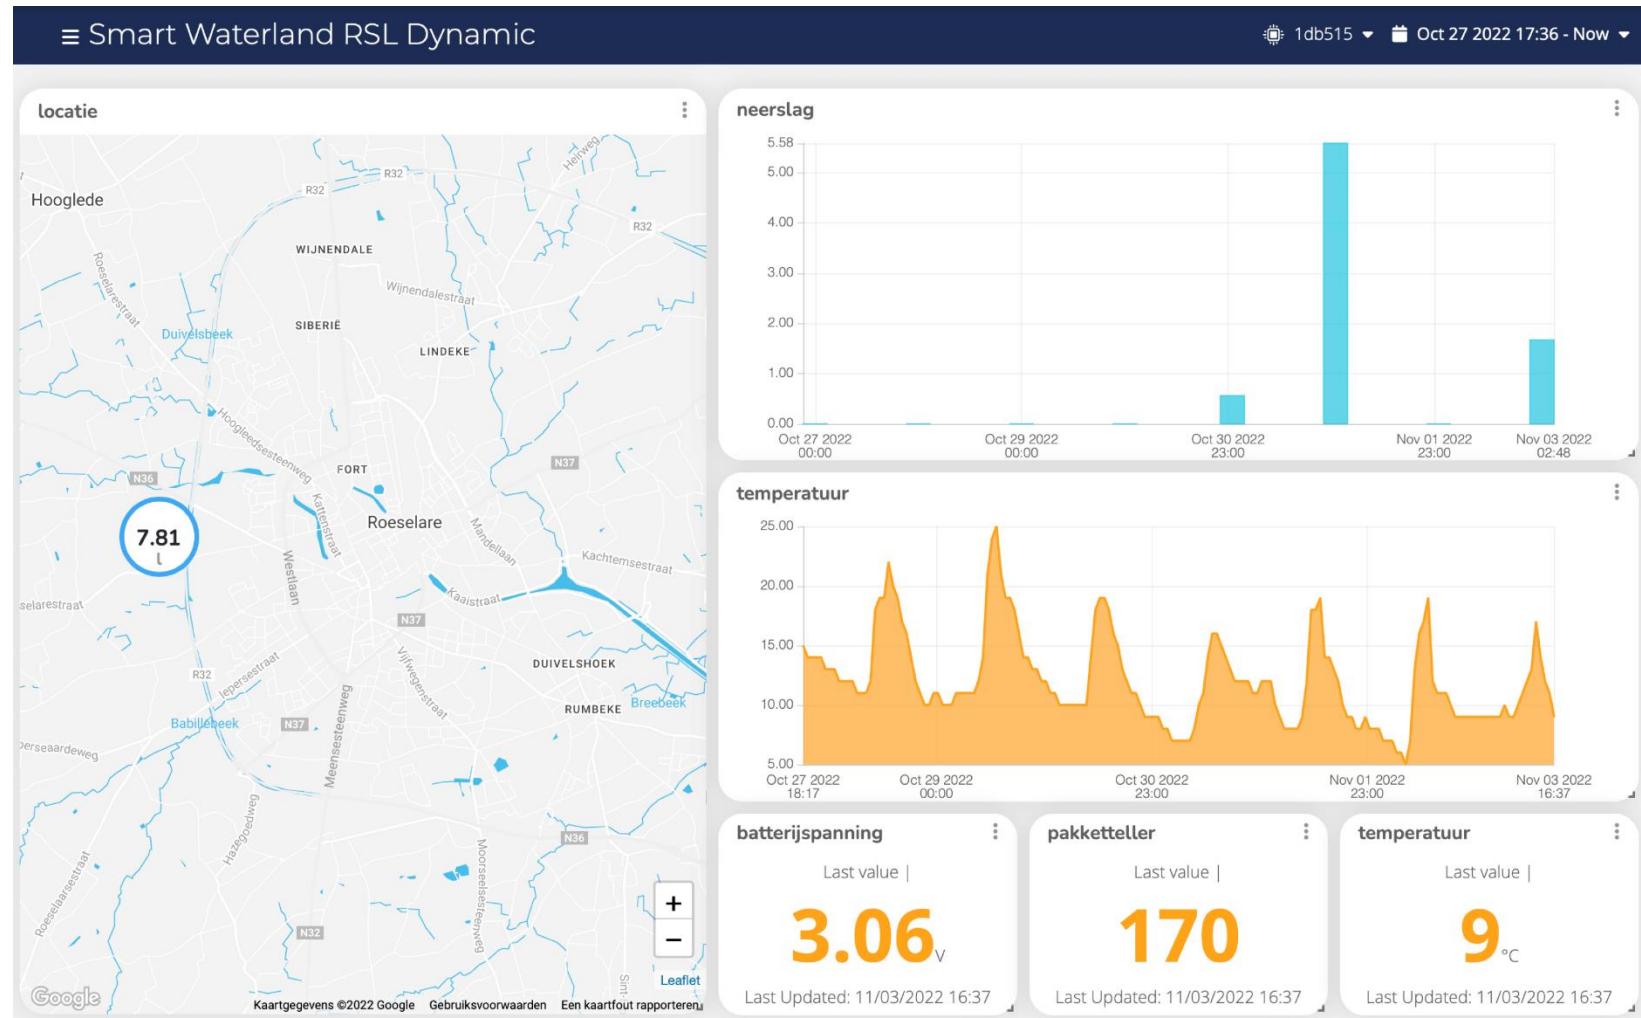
≡ Smart Waterland RSL Dynamic

1db515

Oct 27 2022 17:36 - Now

locatie

Hooglede
R32
R32
R32
Herweg
WIJNENDALE
Wijnendalestraat
Roeselarestraat
Duivelsbeek
SIBERIË
LINDEKE
Hoogledesesteenweg
N36
FORT
N37
7.81
Roeselare
Kattenstraat
Westlaan
Mandellaan
Kachtemsestraat
Kaaistraat
selarestraat
N37
R32
Iepersestraat
Vijfwegenstraat
DUIVELSHOEK
RUMBEKE
Breebeek
Babillebeek
N37
Meensesteenweg
erseaardeweg
Hazegoedweg
N36
Moorselesteenweg
Roeselaarsestraat
N32
+
−
Leaflet
Google
Kaartgegevens ©2022 Google Gebruiksvoorwaarden Een kaartfout rapporteren

neerslag

5.58
5.00
4.00
3.00
2.00
1.00
0.00
Oct 27 2022 00:00
Oct 29 2022 00:00
Oct 30 2022 23:00
Nov 01 2022 23:00
Nov 03 2022 02:48

temperatuur

25.00
20.00
15.00
10.00
5.00
Oct 27 2022 18:17
Oct 29 2022 00:00
Oct 30 2022 23:00
Nov 01 2022 23:00
Nov 03 2022 16:37

batterijspanning
Last value |
3.06 V
Last Updated: 11/03/2022 16:37

pakketteller
Last value |
170
Last Updated: 11/03/2022 16:37

temperatuur
Last value |
9 °C
Last Updated: 11/03/2022 16:37